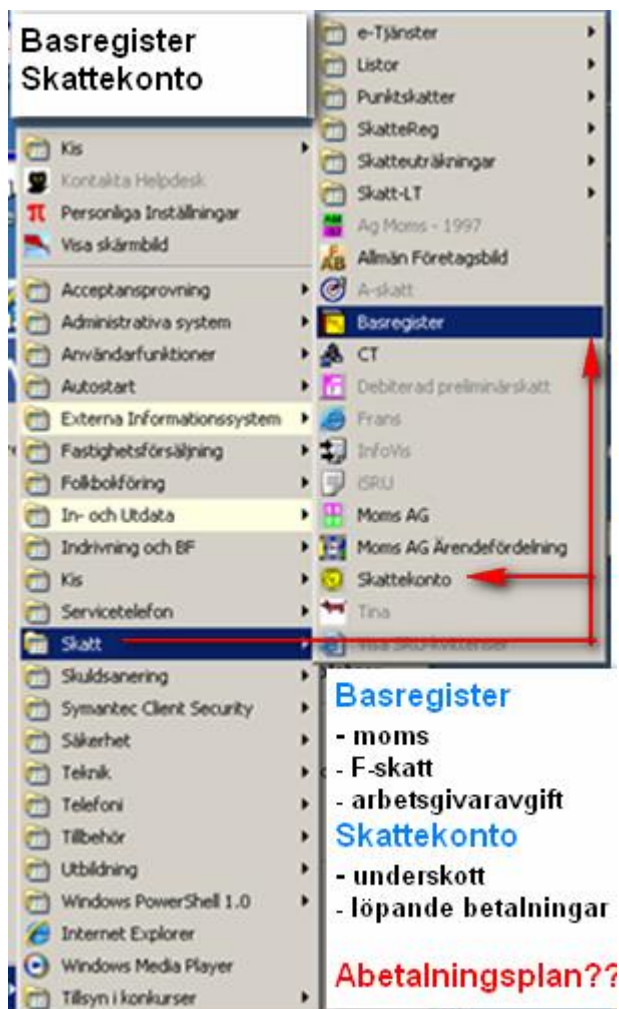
Basregister
Skattekonto

Kis
Kontakta Helpdesk
Personliga Inställningar
Visa skärmbild
Acceptansprovning
Administrativa system
Användarfunktioner
Autostart
Externa Informationssystem
Fastighetsförsäljning
Folkbokföring
In- och Utdata
Indrivning och BF
Kis
Servicetelefon
Skatt
Skuldsanering
Symantec Client Security
Säkerhet
Teknik
Telefoni
Tillbehör
Utbildning
Windows PowerShell 1.0
Internet Explorer
Windows Media Player
Tillsyn i konkurser

e-Tjänster
Listor
Punktskatter
SkatteReg
Skatteuträkningar
Skatt-LT
Ag Moms - 1997
Allmän Företagsbild
A-skatt
Basregister
CT
Debiterad preliminärskatt
Frans
InfoVis
ISRU
Moms AG
Moms AG Ärendefördelning
Skattekonto
Tina
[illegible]

Basregister
- moms
- F-skatt
- arbetsgivaravgift
Skattekonto
- underskott
- löpande betalningar

Abetalningsplan??